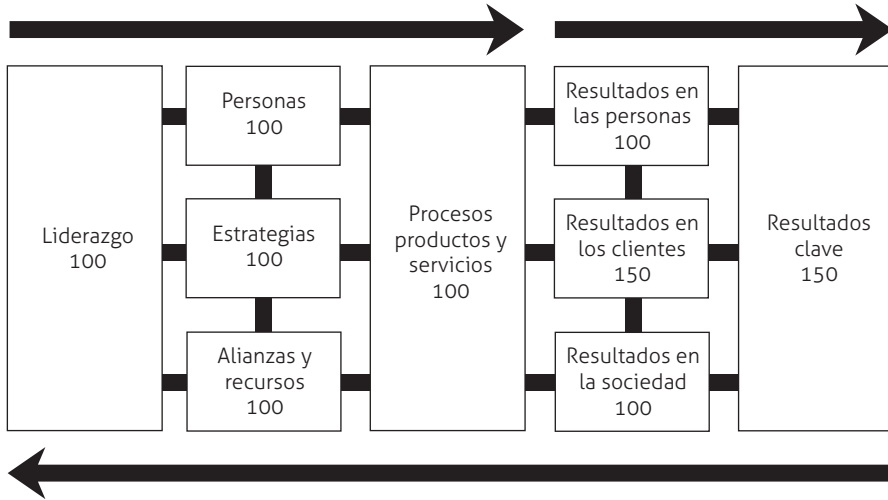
Liderazgo
100

Personas
100

Estrategias
100

Alianzas y recursos
100

Procesos productos y servicios
100

Resultados en las personas
100

Resultados en los clientes
150

Resultados en la sociedad
100

Resultados clave
150